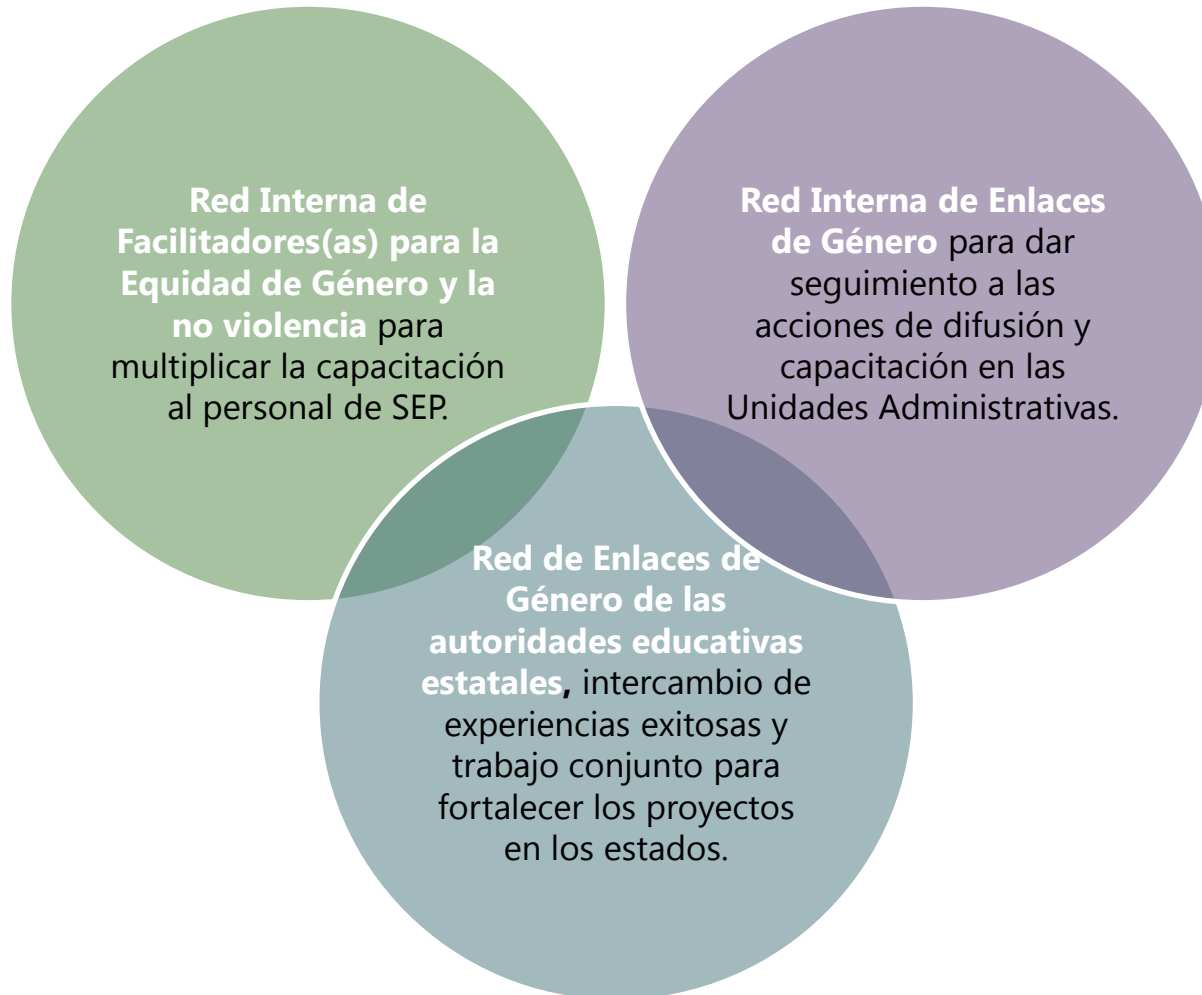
Red Interna de Facilitadores(as) para la Equidad de Género y la no violencia para multiplicar la capacitación al personal de SEP.

Red Interna de Enlaces de Género para dar seguimiento a las acciones de difusión y capacitación en las Unidades Administrativas.

Red de Enlaces de Género de las autoridades educativas estatales, intercambio de experiencias exitosas y trabajo conjunto para fortalecer los proyectos en los estados.